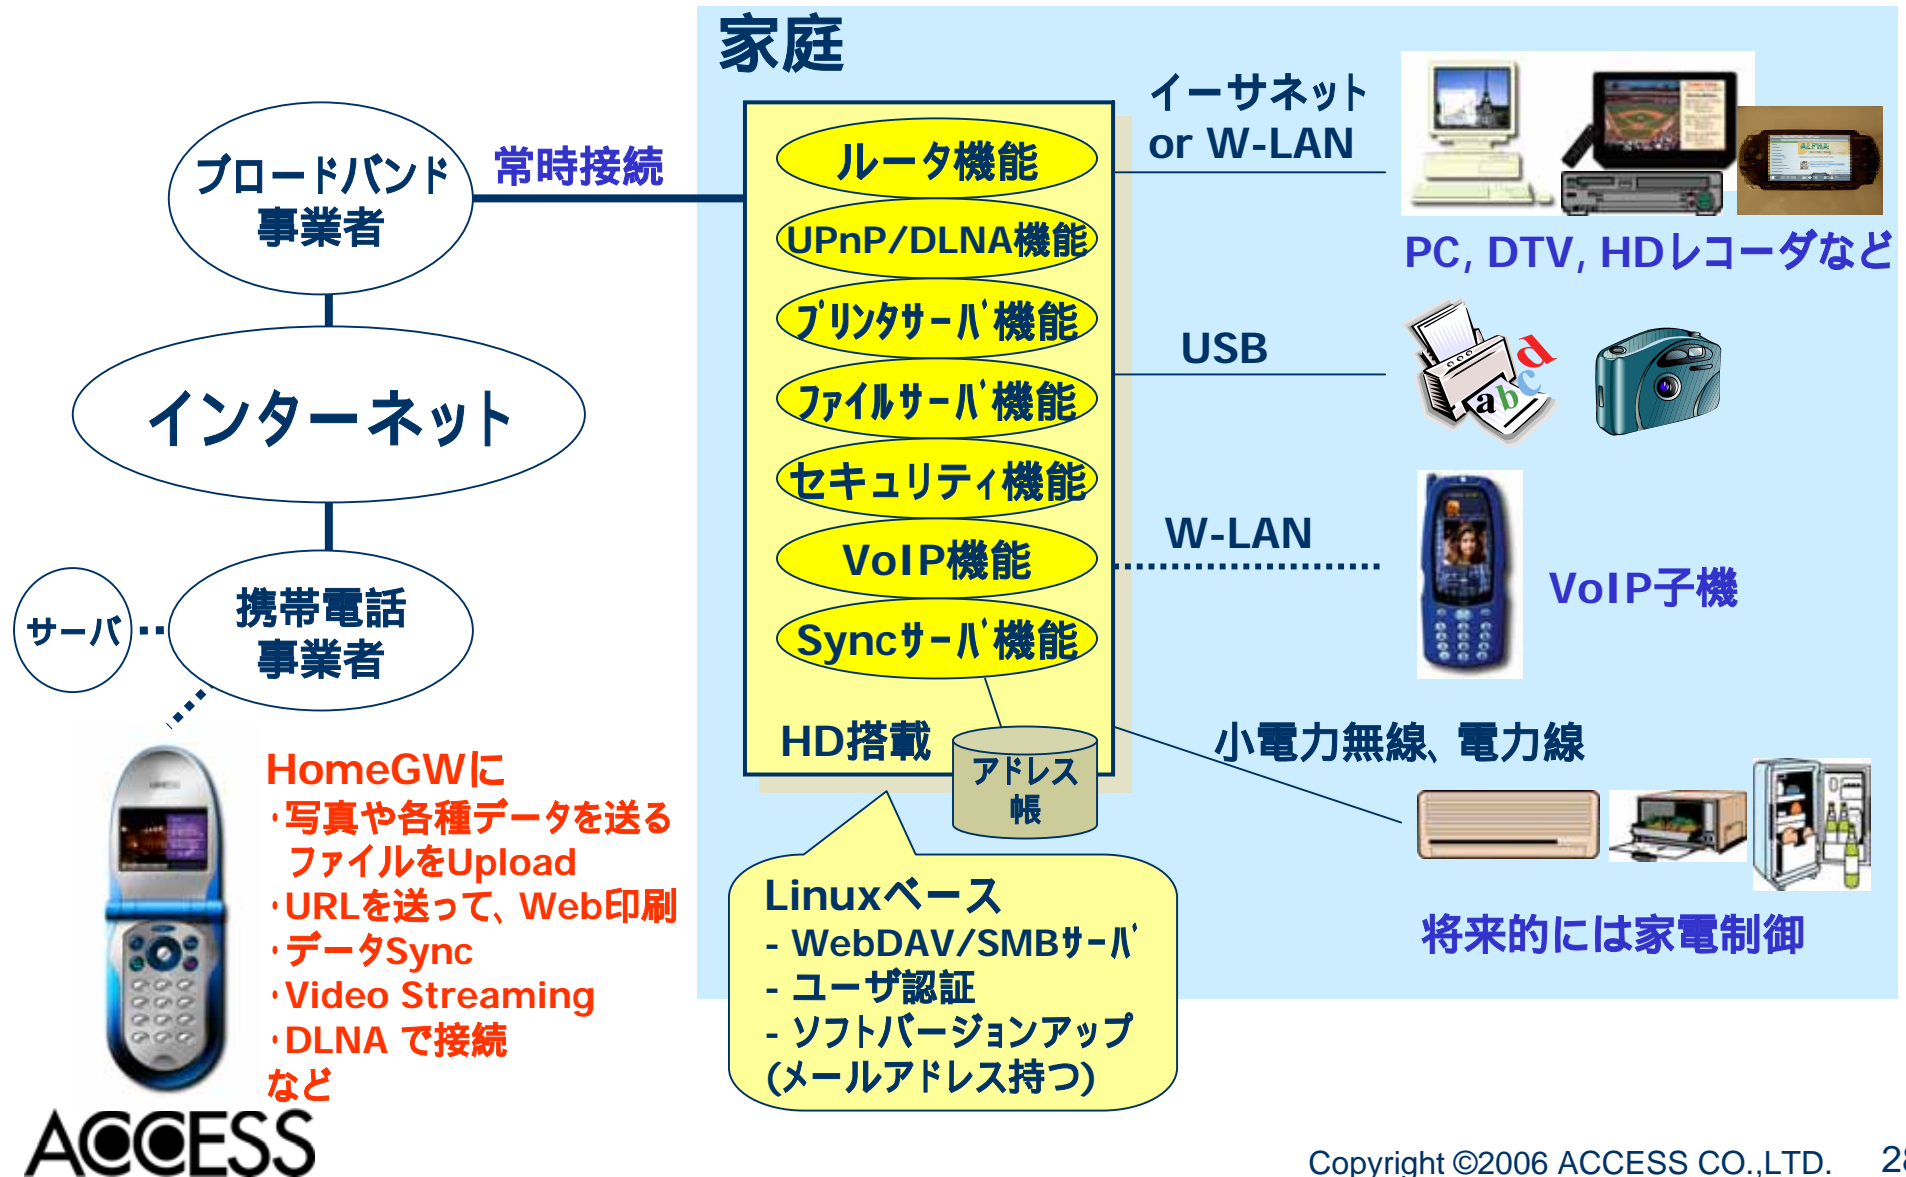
家庭

ブロードバンド事業者

常時接続

インターネット

サーバ

携帯電話事業者

ルータ機能

UPnP/DLNA機能

プリンタサーバ機能

ファイルサーバ機能

セキュリティ機能

VoIP機能

Syncサーバ機能

HD搭載

アドレス帳

イーサネット or W-LAN

PC, DTV, HDレコーダなど

USB

W-LAN

VoIP子機

小電力無線、電力線

将来的には家電制御

HomeGWに
・写真や各種データを送る ファイルをUpload
・URLを送って、Web印刷
・データSync
・Video Streaming
・DLNA で接続
など

Linuxベース
- WebDAV/SMBサーバ
- ユーザ認証
- ソフトバージョンアップ (メールアドレス持つ)

ACCESS

Copyright ©2006 ACCESS CO.,LTD. 2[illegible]